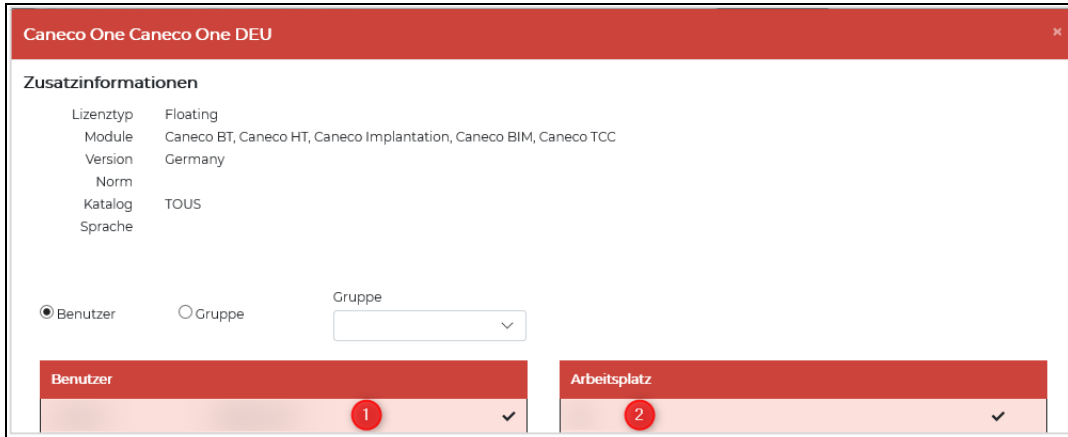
Caneco One Caneco One DEU

×

Zusatzinformationen

| | |
|---|---|
| Lizenztyp | Floating |
| Module | Caneco BT, Caneco HT, Caneco Implantation, Caneco BIM, Caneco TCC |
| Version | Germany |
| Norm | |
| Katalog | TOUS |
| Sprache | |

Benutzer

Gruppe

Gruppe

| Benutzer |
|---|
| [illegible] 1 ✓ |

| Arbeitsplatz |
|---|
| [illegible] 2 ✓ |